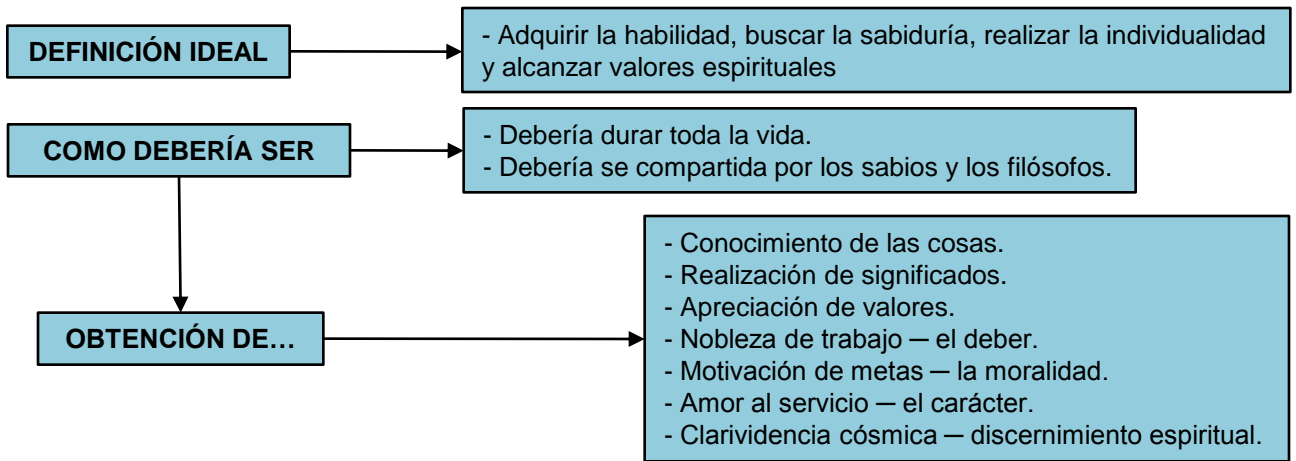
DEFINICIÓN IDEAL

- Adquirir la habilidad, buscar la sabiduría, realizar la individualidad y alcanzar valores espirituales

COMO DEBERÍA SER

- Debería durar toda la vida.
- Debería se compartida por los sabios y los filósofos.

OBTENCIÓN DE…

- Conocimiento de las cosas.
- Realización de significados.
- Apreciación de valores.
- Nobleza de trabajo ─ el deber.
- Motivación de metas ─ la moralidad.
- Amor al servicio ─ el carácter.
- Clarividencia cósmica ─ discernimiento espiritual.